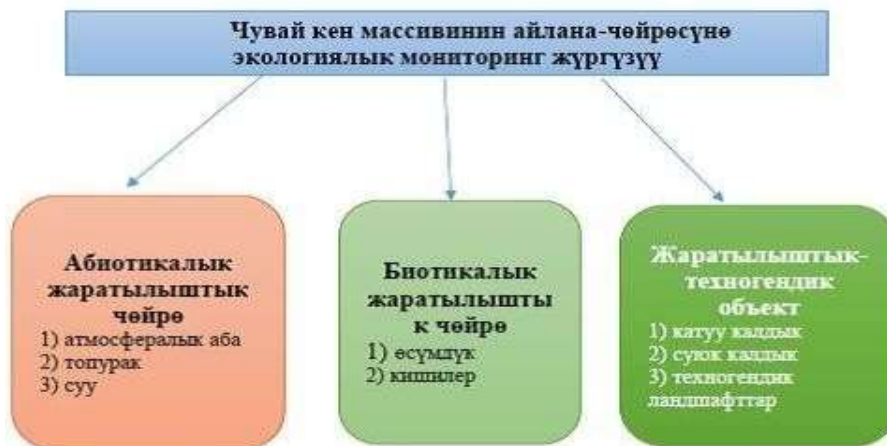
Чувай кен массивинин айлана-чөйрөсүнө экологиялык мониторинг жүргүзүү

Абиотикалык жаратылыштык чөйрө
1) атмосфералык аба
2) топурак
3) суу

Биотикалык жаратылыштык чөйрө
1) өсүмдүк
2) кишилер

Жаратылыштык-техногендик объект
1) катуу калдык
2) суюк калдык
3) техногендик ландшафттар